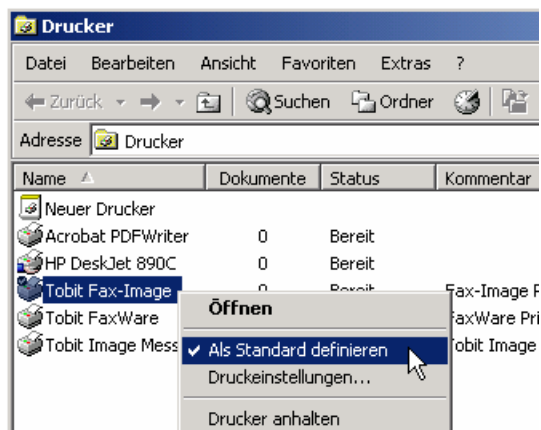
Drucker

Datei Bearbeiten Ansicht Favoriten Extras ?

Zurück Suchen Ordner

Adresse Drucker

| Name | Dokumente | Status | Kommentar |
|---|---|---|---|
| Neuer Drucker | | | |
| Acrobat PDFWriter | 0 | Bereit | |
| HP DeskJet 890C | 0 | Bereit | |
| Tobit Fax-Image | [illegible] | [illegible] | Fax-Image P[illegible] |
| Tobit FaxWare | | | FaxWare Pri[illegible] |
| Tobit Image Mess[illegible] | | | Tobit Image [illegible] |

Öffnen
✓ Als Standard definieren
Druckeinstellungen...
Drucker anhalten